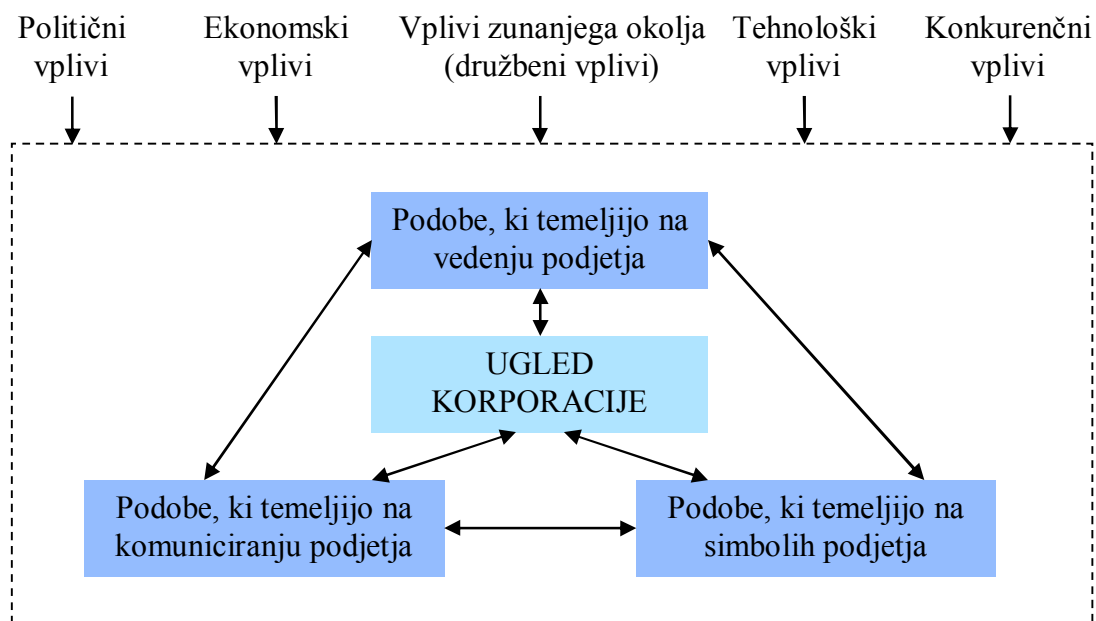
Politični vplivi

Ekonomski vplivi

Vplivi zunanjega okolja (družbeni vplivi)

Tehnološki vplivi

Konkurenčni vplivi

Podobe, ki temeljijo na vedenju podjetja

UGLED KORPORACIJE

Podobe, ki temeljijo na komuniciranju podjetja

Podobe, ki temeljijo na simbolih podjetja